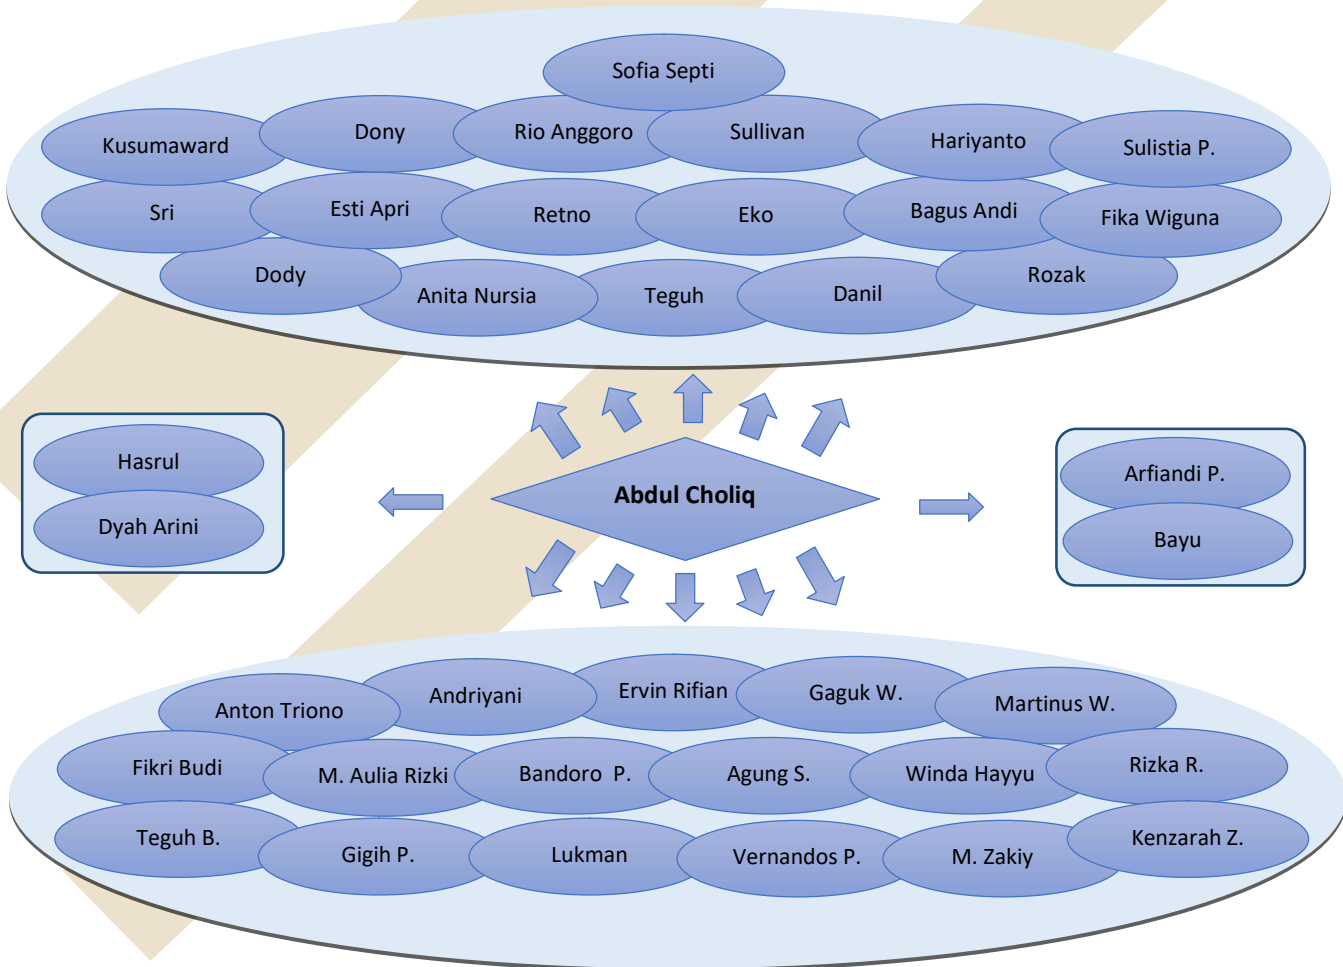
Sofia Septi

Kusumaward

Dony

Rio Anggoro

Sullivan

Hariyanto

Sulistia P.

Sri

Esti Apri

Retno

Eko

Bagus Andi

Fika Wiguna

Dody

Anita Nursia

Teguh

Danil

Rozak

Hasrul

Dyah Arini

Abdul Choliq

Arfiandi P.

Bayu

Anton Triono

Andriyani

Ervin Rifian

Gaguk W.

Martinus W.

Fikri Budi

M. Aulia Rizki

Bandoro P.

Agung S.

Winda Hayyu

Rizka R.

Teguh B.

Gigih P.

Lukman

Vernandos P.

M. Zakiy

Kenzarah Z.